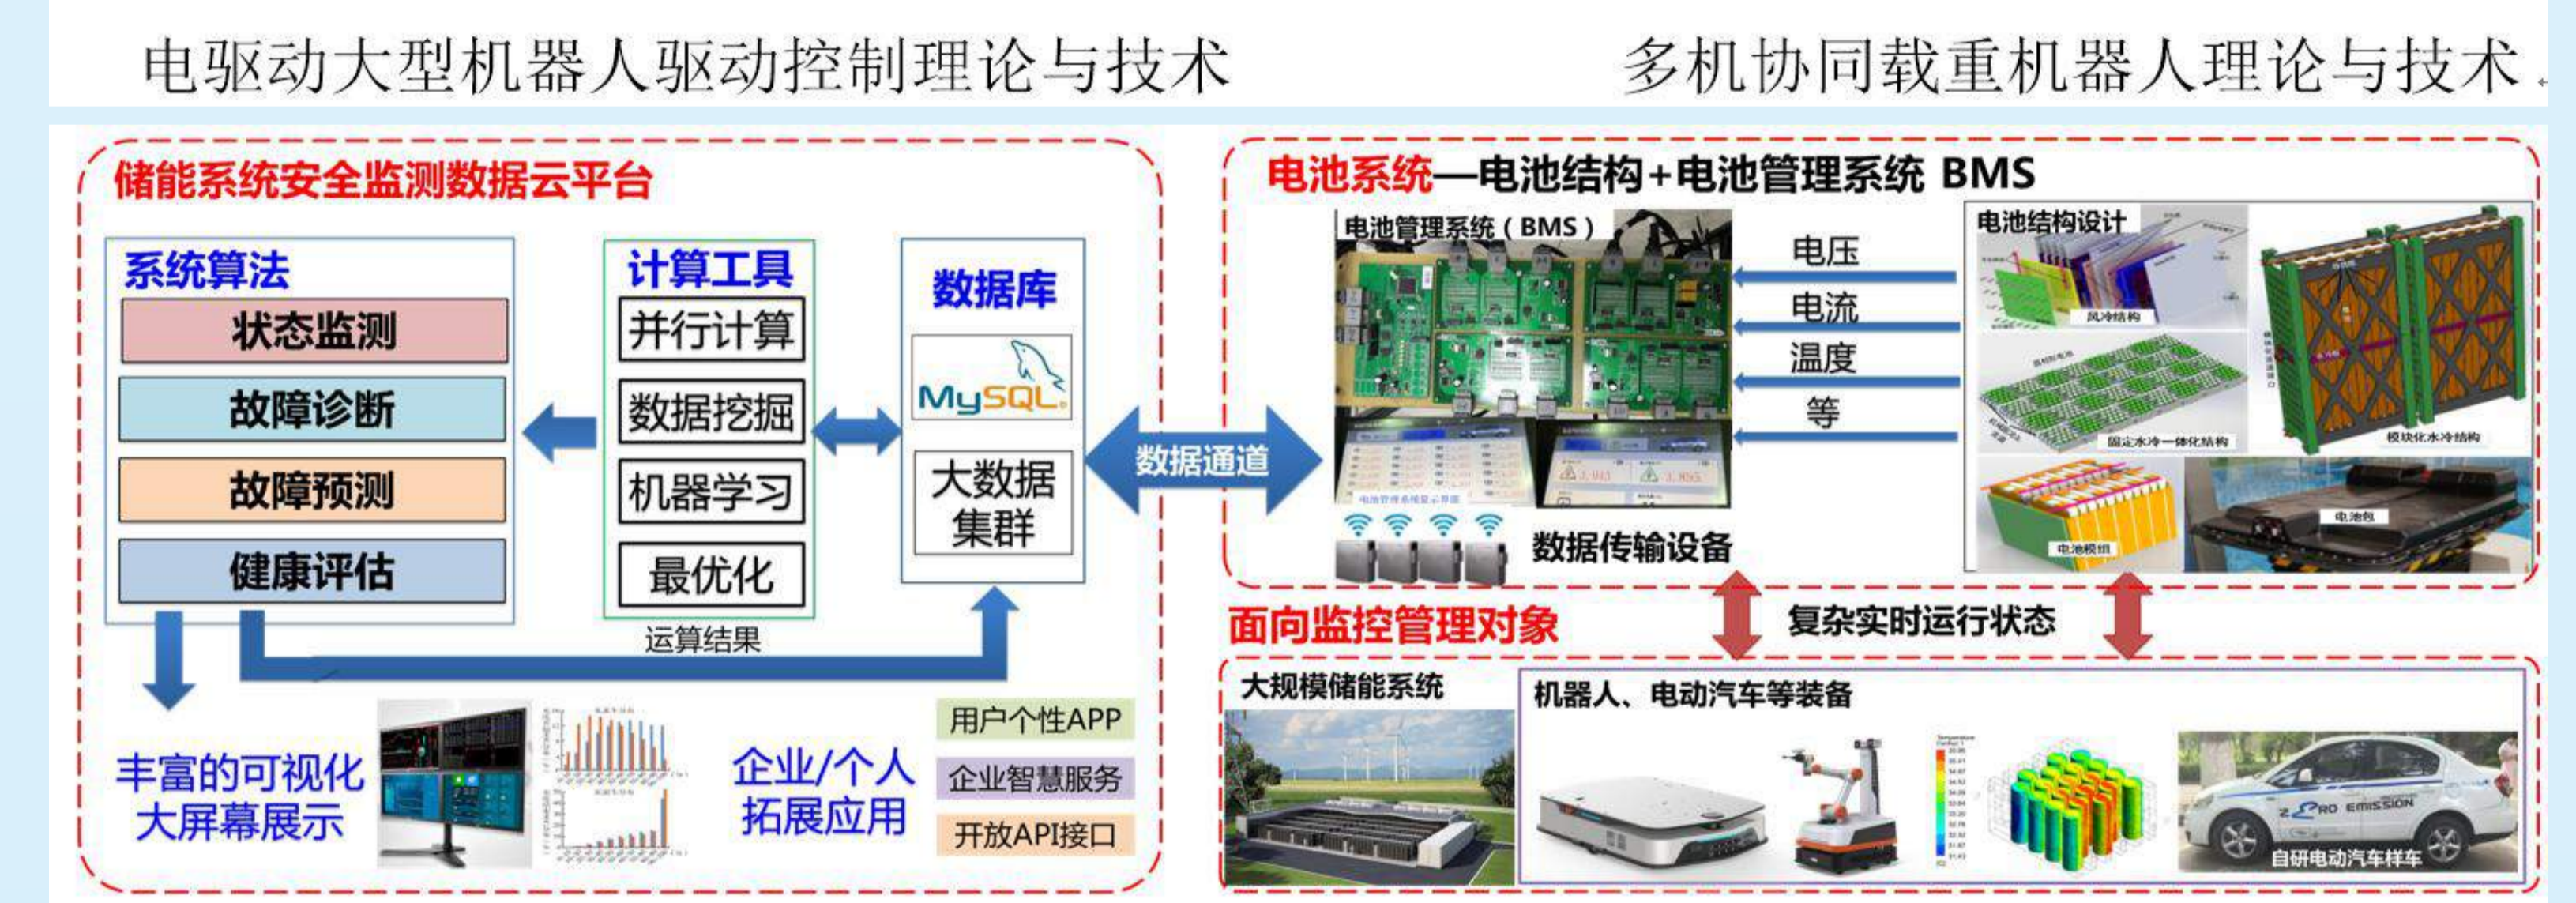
电驱动大型机器人驱动控制理论与技术

多机协同载重机器人理论与技术

储能系统安全监测数据云平台

系统算法

状态监测

故障诊断

故障预测

健康评估

计算工具

并行计算

数据挖掘

机器学习

最优化

数据库

MySQL

大数据集群

运算结果

数据通道

丰富的可视化大屏幕展示

企业/个人拓展应用

用户个性APP

企业智慧服务

开放API接口

电池系统—电池结构+电池管理系统 BMS

电池管理系统（BMS）

电压

电流

温度

等

数据传输设备

电池结构设计

风冷结构

固定水冷一体化结构

模块化水冷结构

电池模组

电池包

面向监控管理对象

复杂实时运行状态

大规模储能系统

机器人、电动汽车等装备

ZERO EMISSION

自研电动汽车样车